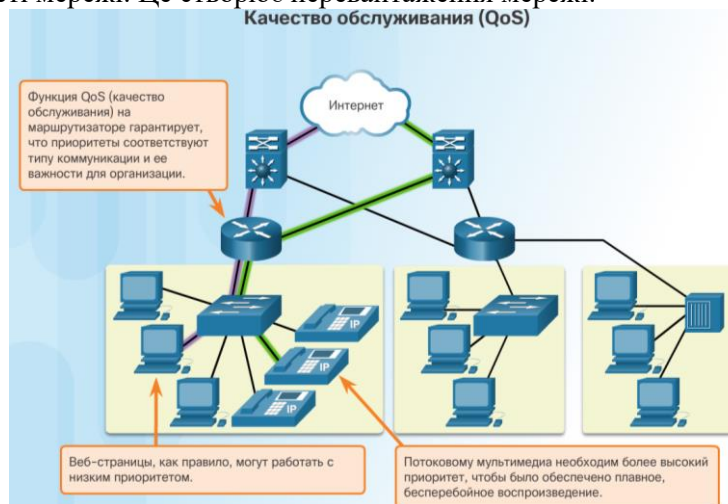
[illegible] мережі. Це створює перевантаження мережі.

Качество обслуживания (QoS)

Функция QoS (качество обслуживания) на маршрутизаторе гарантирует, что приоритеты соответствуют типу коммуникации и ее важности для организации.

Интернет

IP

IP

IP

Веб-страницы, как правило, могут работать с низким приоритетом.

Потоковому мультимедиа необходим более высокий приоритет, чтобы было обеспечено плавное, бесперебойное воспроизведение.